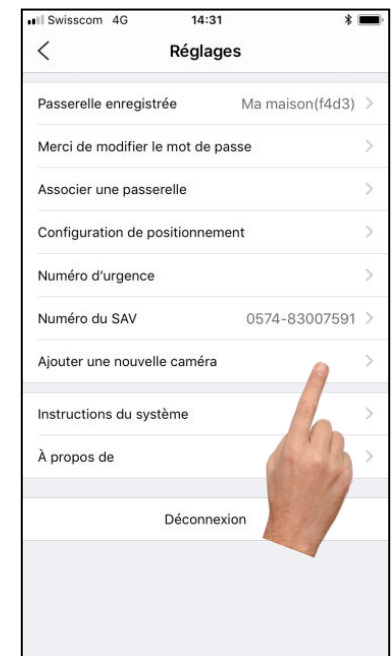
Swisscom 4G 14:31

Réglages

Passerelle enregistrée Ma maison(f4d3)

Merci de modifier le mot de passe

Associer une passerelle

Configuration de positionnement

Numéro d'urgence

Numéro du SAV 0574-83007591

Ajouter une nouvelle caméra

Instructions du système

À propos de

Déconnexion